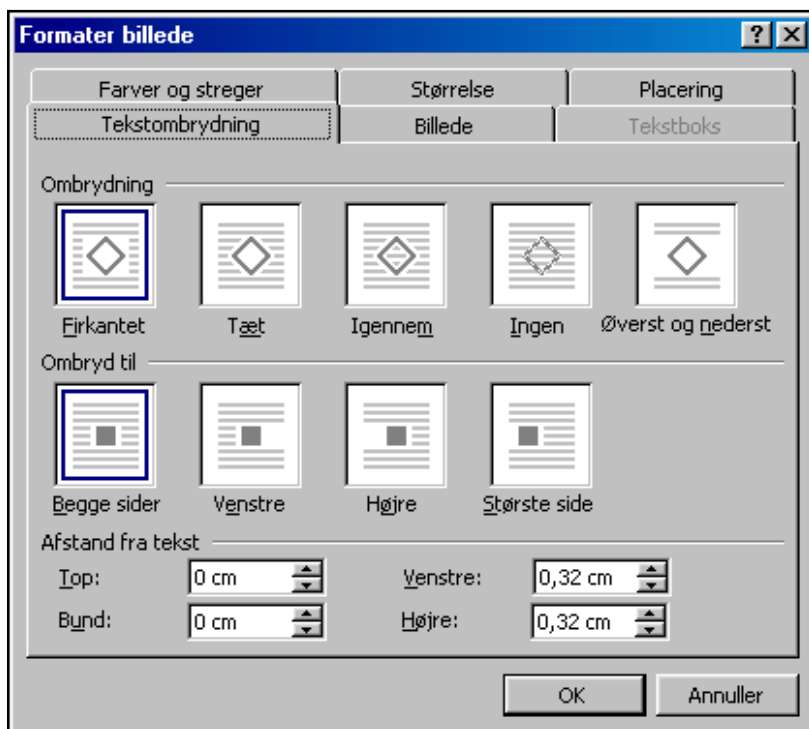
Formater billede

?

X

Farver og streger

Størrelse

Placering

Tekstombrydning

Billede

Tekstboks

Ombrydning

Firkantet

Tæt

Igennem

Ingen

Øverst og nederst

Ombryd til

Begge sider

Venstre

Højre

Største side

Afstand fra tekst

Top: 0 cm

Venstre: 0,32 cm

Bund: 0 cm

Højre: 0,32 cm

OK

Annuller